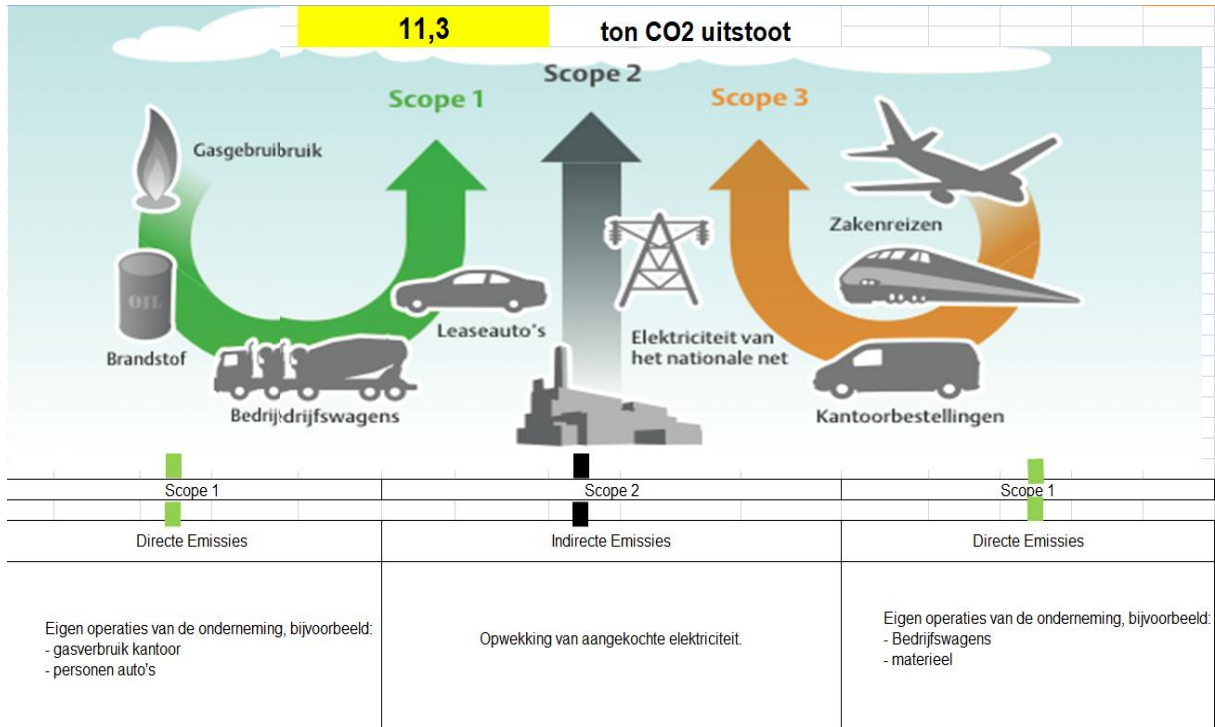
11,3 ton CO2 uitstoot

Scope 2

Scope 1

Scope 3

Gasgebruibruik

Zakenreizen

Brandstof

Leaseauto's

Elektriciteit van het nationale net

Bedrijfsdrijfswagens

Kantoorbestellingen

| Scope 1 | Scope 2 | Scope 1 |
|---|---|---|
| Directe Emissies | Indirecte Emissies | Directe Emissies |
| Eigen operaties van de onderneming, bijvoorbeeld: - gasverbruik kantoor - personen auto's | Opwekking van aangekochte elektriciteit. | Eigen operaties van de onderneming, bijvoorbeeld: - Bedrijfswagens - materieel |